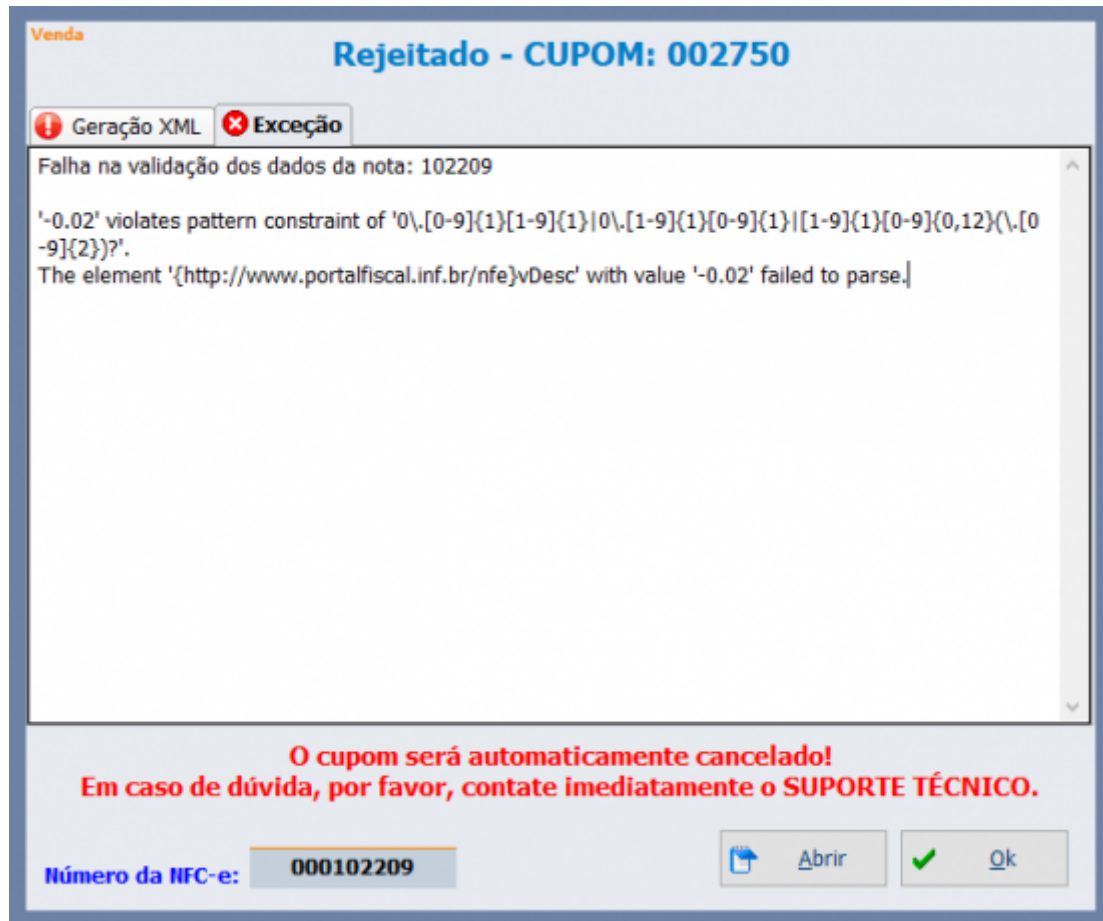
Venda

Rejeitado - CUPOM: 002750

Geração XML

Exceção

Falha na validação dos dados da nota: 102209

'-0.02' violates pattern constraint of '0\.[0-9]{1}[1-9]{1}|0\.[1-9]{1}[0-9]{1}|[1-9]{1}[0-9]{0,12}(\.[0-9]{2})?'.
The element '{http://www.portalfiscal.inf.br/nfe}vDesc' with value '-0.02' failed to parse.

O cupom será automaticamente cancelado!
Em caso de dúvida, por favor, contate imediatamente o SUPORTE TÉCNICO.

Número da NFC-e: 000102209

Abrir

Ok